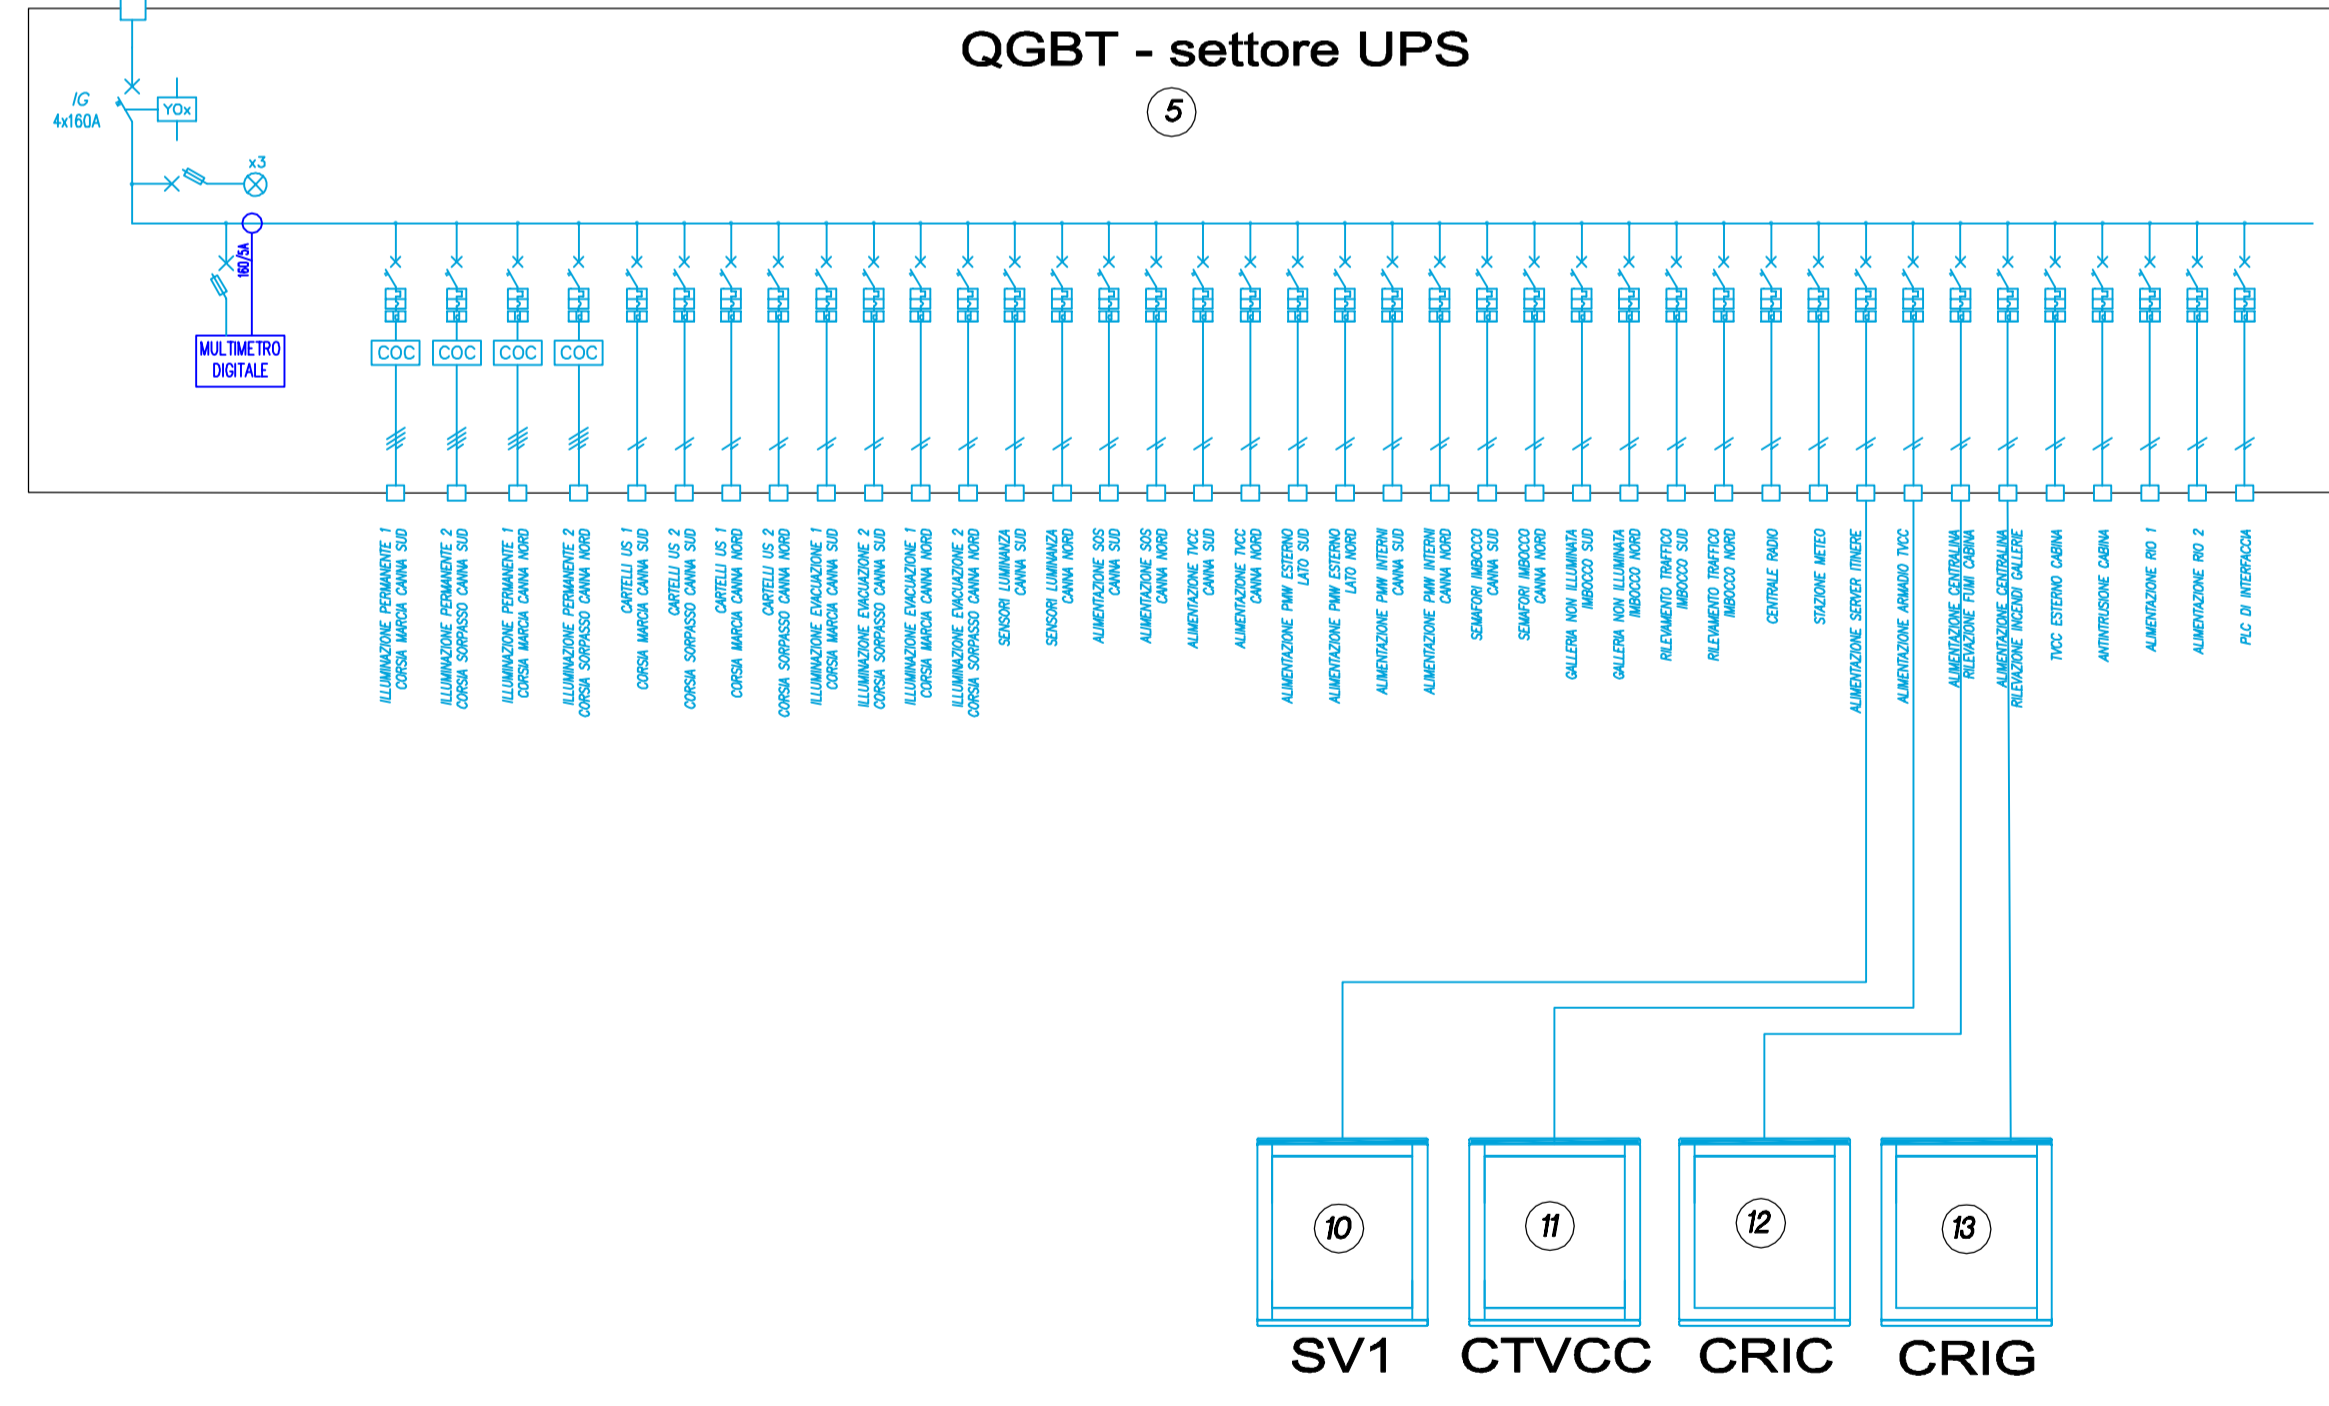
QGBT - settore UPS

5

IG
4x160A

YOx

x3

160/5A

MULTIMETRO
DIGITALE

COC
COC
COC
COC

ILLUMINAZIONE PERMANENTE 1 CORSIA MARCIA CANNA SUD
ILLUMINAZIONE PERMANENTE 2 CORSIA SORPASSO CANNA SUD
ILLUMINAZIONE PERMANENTE 1 CORSIA MARCIA CANNA NORD
ILLUMINAZIONE PERMANENTE 2 CORSIA SORPASSO CANNA NORD
CARTELLI US 1 CORSIA MARCIA CANNA SUD
CARTELLI US 2 CORSIA SORPASSO CANNA SUD
CARTELLI US 1 CORSIA MARCIA CANNA NORD
CARTELLI US 2 CORSIA SORPASSO CANNA NORD
ILLUMINAZIONE EVACUAZIONE 1 CORSIA MARCIA CANNA SUD
ILLUMINAZIONE EVACUAZIONE 2 CORSIA SORPASSO CANNA SUD
ILLUMINAZIONE EVACUAZIONE 1 CORSIA MARCIA CANNA NORD
ILLUMINAZIONE EVACUAZIONE 2 CORSIA SORPASSO CANNA NORD
SENSORI LUMINANZA CANNA SUD
SENSORI LUMINANZA CANNA NORD
ALIMENTAZIONE SOS CANNA SUD
ALIMENTAZIONE SOS CANNA NORD
ALIMENTAZIONE TVCC CANNA SUD
ALIMENTAZIONE TVCC CANNA NORD
ALIMENTAZIONE PMW ESTERNO LATO SUD
ALIMENTAZIONE PMW ESTERNO LATO NORD
ALIMENTAZIONE PMW INTERNI CANNA SUD
ALIMENTAZIONE PMW INTERNI CANNA NORD
SEMAFORI IMBOCCO CANNA SUD
SEMAFORI IMBOCCO CANNA NORD
GALLERIA NON ILLUMINATA IMBOCCO SUD
GALLERIA NON ILLUMINATA IMBOCCO NORD
RILEVAMENTO TRAFFICO IMBOCCO SUD
RILEVAMENTO TRAFFICO IMBOCCO NORD
CENTRALE RADIO
STAZIONE METEO
ALIMENTAZIONE SERVER ITINERE
ALIMENTAZIONE ARMADIO TVCC
ALIMENTAZIONE CENTRALINA RILEVAZIONE FUMI CABINA
ALIMENTAZIONE CENTRALINA RILEVAZIONE INCENDI GALLERIE
TVCC ESTERNO CABINA
ANTINTRUSIONE CABINA
ALIMENTAZIONE RIO 1
ALIMENTAZIONE RIO 2
PLC DI INTERFACCIA

10
SV1
11
CTVCC
12
CRIC
13
CRIG